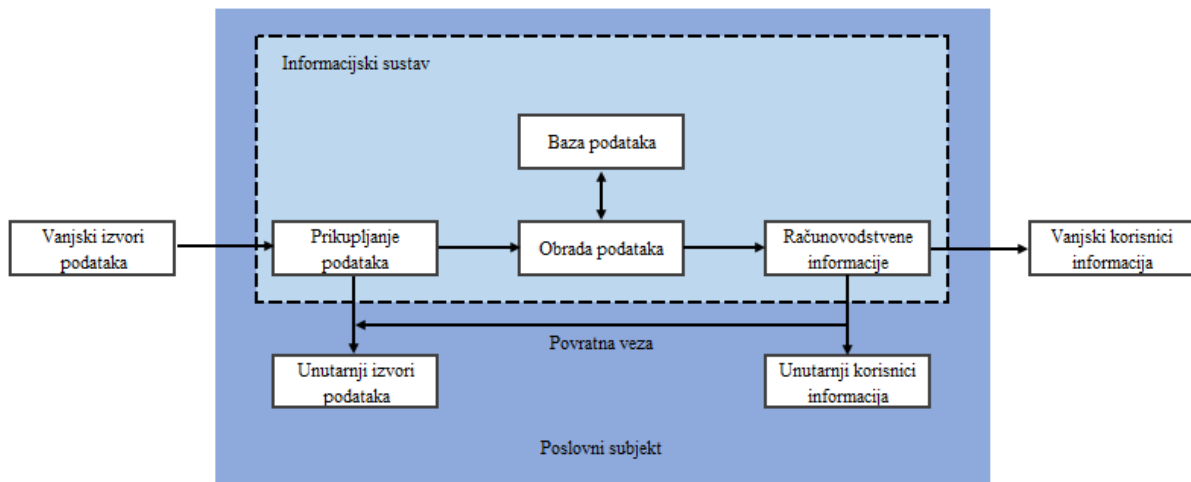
Informacijski sustav

Baza podataka

Vanjski izvori podataka

Prikupljanje podataka

Obrada podataka

Računovodstvene informacije

Vanjski korisnici informacija

Povratna veza

Unutarnji izvori podataka

Unutarnji korisnici informacija

Poslovni subjekt